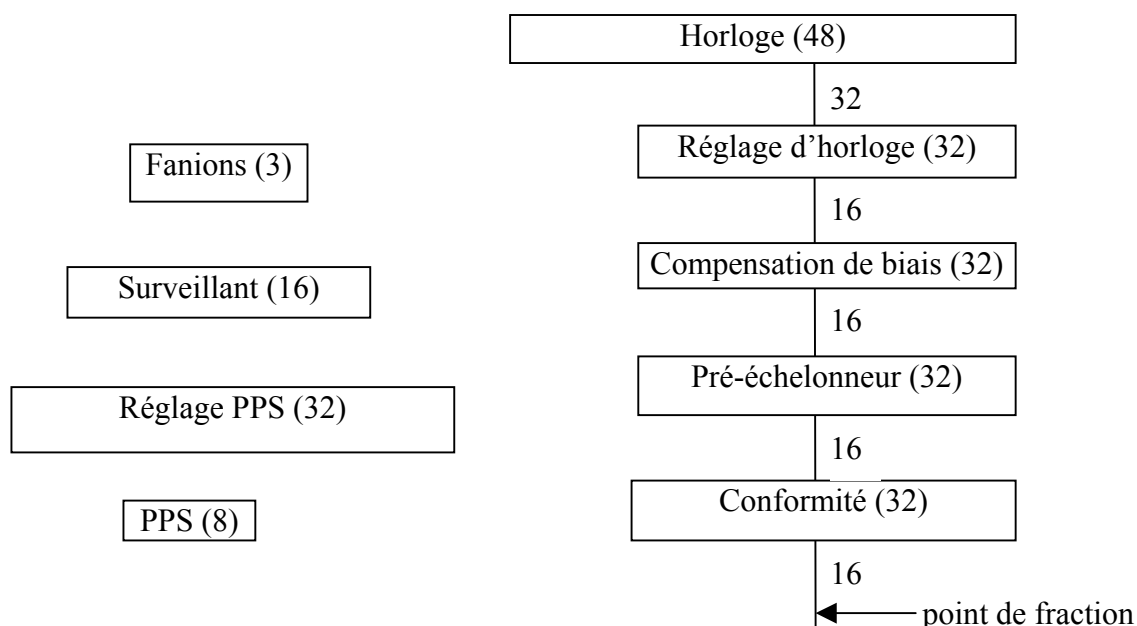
Horloge (48)

32

Réglage d'horloge (32)

16

Compensation de biais (32)

16

Pré-échelonneur (32)

16

Conformité (32)

16

point de fraction

Fanions (3)

Surveillant (16)

Réglage PPS (32)

PPS (8)